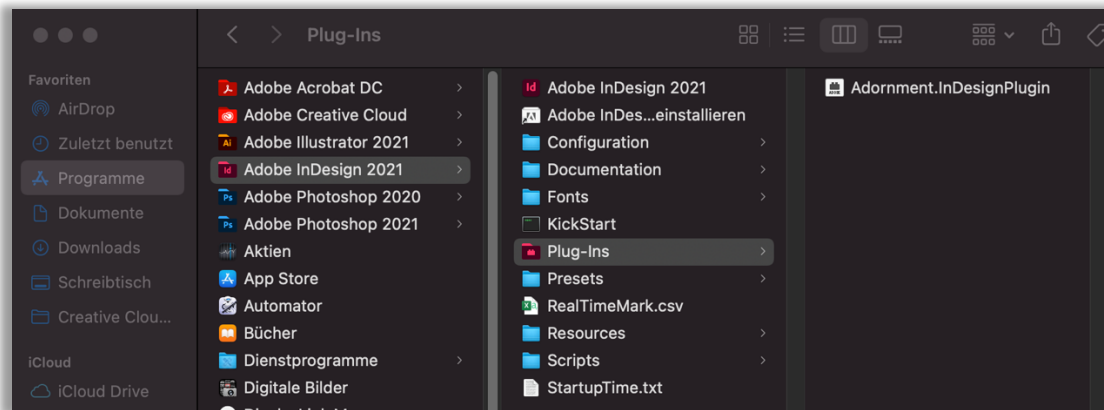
Plug-Ins

Favoriten
AirDrop
Zuletzt benutzt
Programme
Dokumente
Downloads
Schreibtisch
Creative Clou...

iCloud
iCloud Drive

Adobe Acrobat DC
Adobe Creative Cloud
Adobe Illustrator 2021
Adobe InDesign 2021
Adobe Photoshop 2020
Adobe Photoshop 2021
Aktien
App Store
Automator
Bücher
Dienstprogramme
Digitale Bilder

Adobe InDesign 2021
Adobe InDes...einstallieren
Configuration
Documentation
Fonts
KickStart
Plug-Ins
Presets
RealTimeMark.csv
Resources
Scripts
StartupTime.txt

Adornment.InDesignPlugin